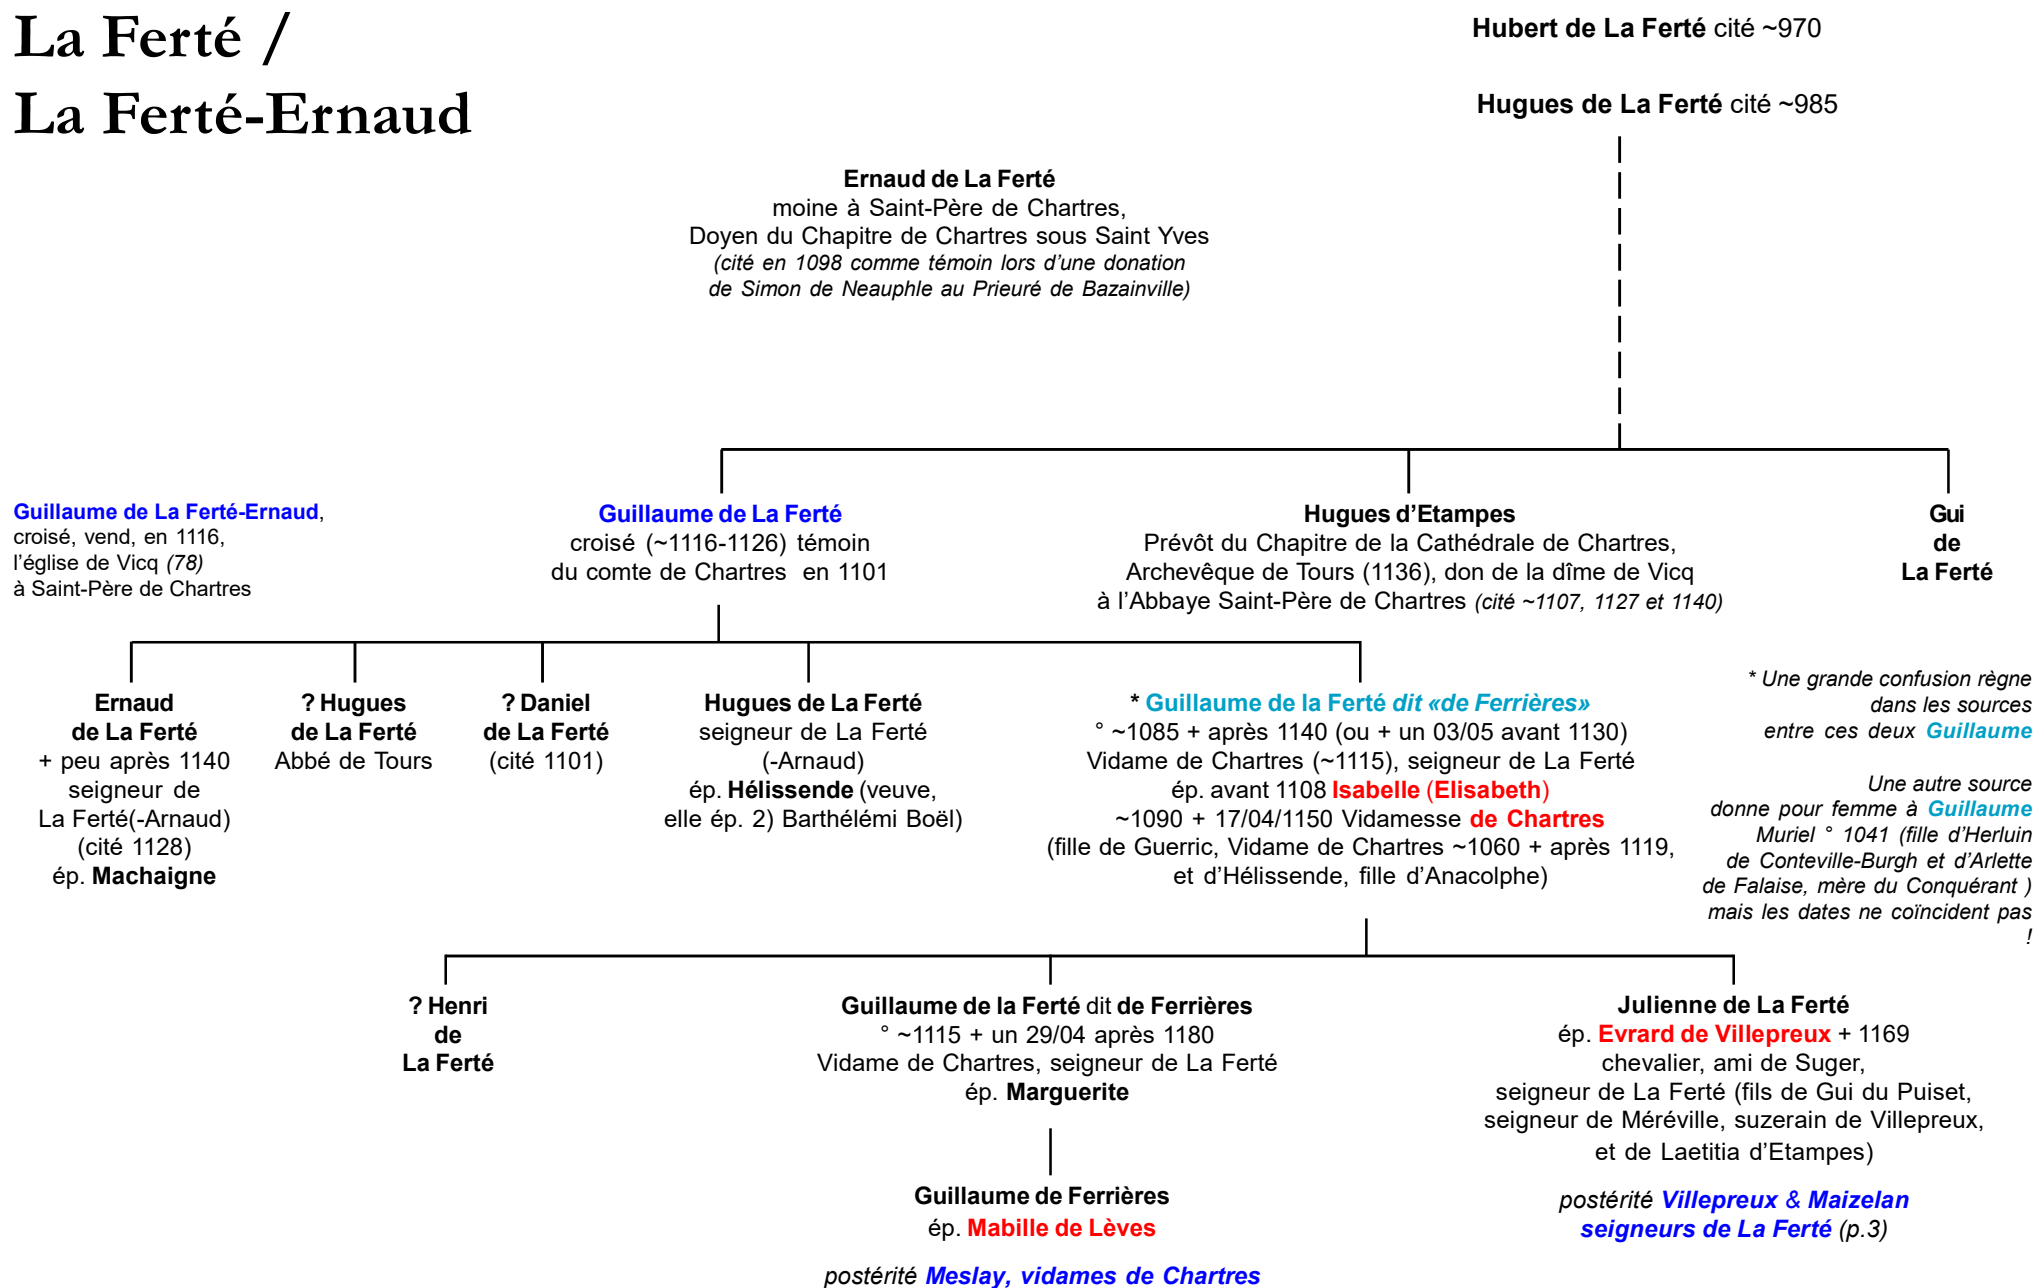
La Ferté /
La Ferté-Ernaud

Hubert de La Ferté cité ~970

Hugues de La Ferté cité ~985

Ernaud de La Ferté
moine à Saint-Père de Chartres,
Doyen du Chapitre de Chartres sous Saint Yves
(cité en 1098 comme témoin lors d'une donation de Simon de Neauphle au Prieuré de Bazainville)

Guillaume de La Ferté-Ernaud, croisé, vend, en 1116, l'église de Vicq (78) à Saint-Père de Chartres

Guillaume de La Ferté
croisé (~1116-1126) témoin du comte de Chartres en 1101

Hugues d'Etampes
Prévôt du Chapitre de la Cathédrale de Chartres, Archevêque de Tours (1136), don de la dîme de Vicq à l'Abbaye Saint-Père de Chartres (cité ~1107, 1127 et 1140)

Gui de La Ferté

Ernaud de La Ferté
+ peu après 1140
seigneur de La Ferté(-Arnaud)
(cité 1128)
ép. Machaigne

? Hugues de La Ferté
Abbé de Tours

? Daniel de La Ferté
(cité 1101)

Hugues de La Ferté
seigneur de La Ferté (-Arnaud)
ép. Hélissende (veuve, elle ép. 2) Barthélémi Boël)

* Guillaume de la Ferté dit «de Ferrières»
° ~1085 + après 1140 (ou + un 03/05 avant 1130)
Vidame de Chartres (~1115), seigneur de La Ferté
ép. avant 1108 Isabelle (Elisabeth)
~1090 + 17/04/1150 Vidamesse de Chartres
(fille de Guerric, Vidame de Chartres ~1060 + après 1119, et d'Hélissende, fille d'Anacolphe)

* Une grande confusion règne dans les sources entre ces deux Guillaume

Une autre source donne pour femme à Guillaume Muriel ° 1041 (fille d'Herluin de Conteville-Burgh et d'Arlette de Falaise, mère du Conquérant ) mais les dates ne coïncident pas !

? Henri de La Ferté

Guillaume de la Ferté dit de Ferrières
° ~1115 + un 29/04 après 1180
Vidame de Chartres, seigneur de La Ferté
ép. Marguerite

Julienne de La Ferté
ép. Evrard de Villepreux + 1169
chevalier, ami de Suger,
seigneur de La Ferté (fils de Gui du Puiset, seigneur de Méréville, suzerain de Villepreux, et de Laetitia d'Etampes)

Guillaume de Ferrières
ép. Mabille de Lèves

postérité Villepreux & Maizelan seigneurs de La Ferté (p.3)

postérité Meslay, vidames de Chartres